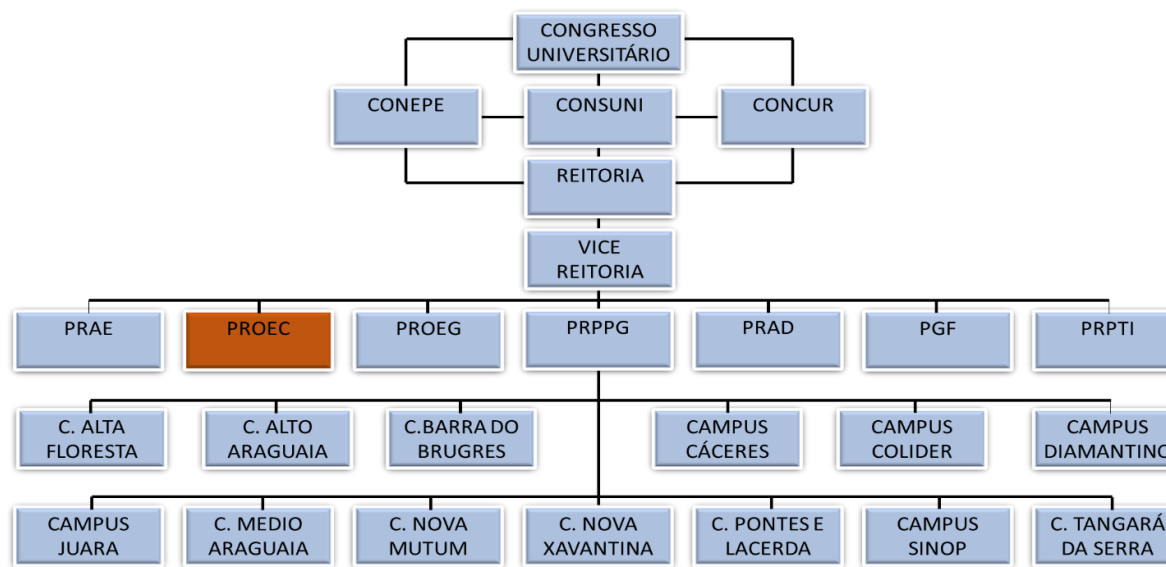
CONGRESSO UNIVERSITÁRIO

CONEPE

CONSUNI

CONCUR

REITORIA

VICE REITORIA

PRAE

PROEC

PROEG

PRPPG

PRAD

PGF

PRPTI

C. ALTA FLORESTA

C. ALTO ARAGUAIA

C.BARRA DO BRUGRES

CAMPUS CÁCERES

CAMPUS COLIDER

CAMPUS DIAMANTINO

CAMPUS JUARA

C. MEDIO ARAGUAIA

C. NOVA MUTUM

C. NOVA XAVANTINA

C. PONTES E LACERDA

CAMPUS SINOP

C. TANGARÁ DA SERRA